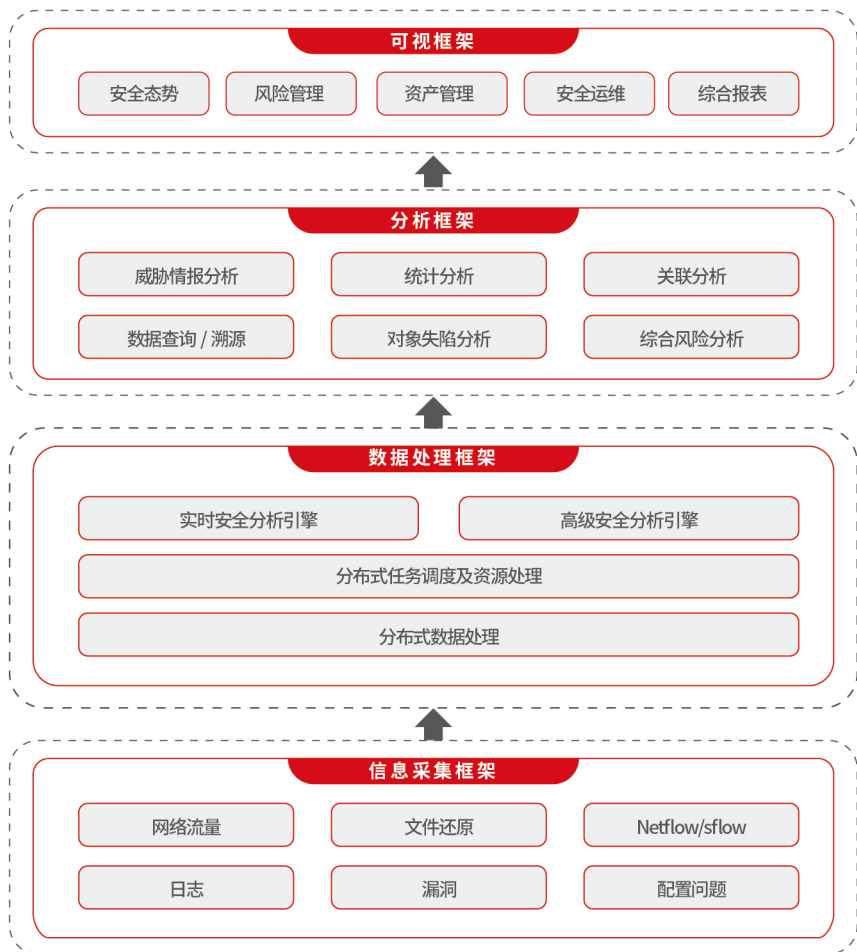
可视框架

安全态势
风险管理
资产管理
安全运维
综合报表

分析框架

威胁情报分析
统计分析
关联分析
数据查询 / 溯源
对象失陷分析
综合风险分析

数据处理框架

实时安全分析引擎
高级安全分析引擎
分布式任务调度及资源处理
分布式数据处理

信息采集框架

网络流量
文件还原
Netflow/sflow
日志
漏洞
配置问题